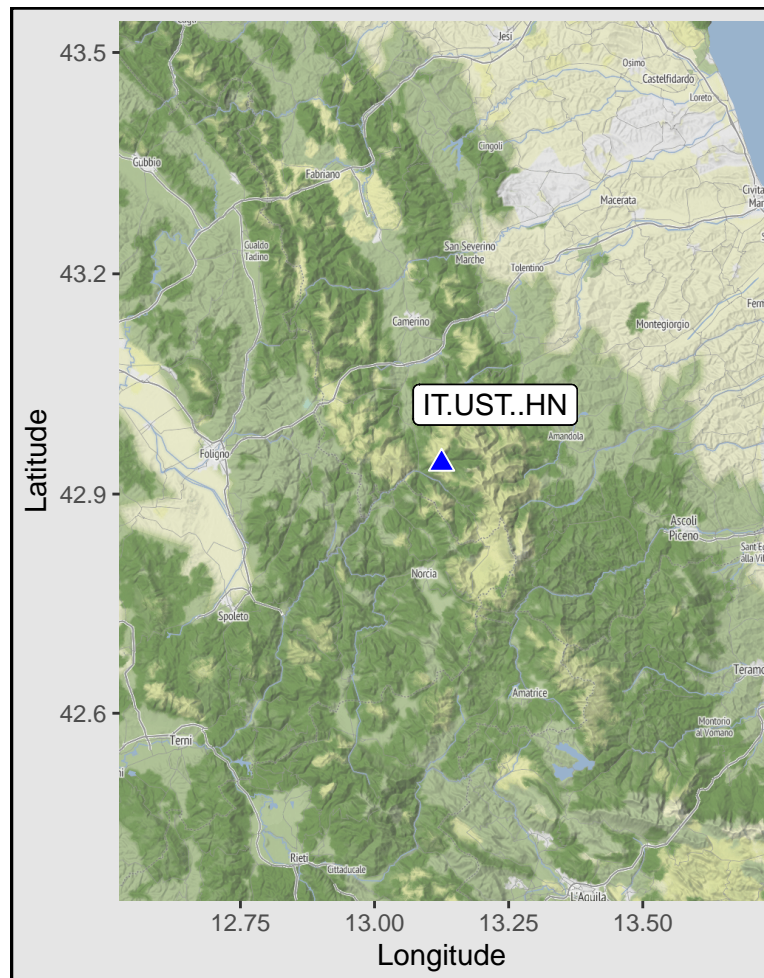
43.5
43.2
42.9
42.6
Latitude
12.75
13.00
13.25
13.50
Longitude
IT.UST..HN
Jesi
Osimo
Castelfidardo
Loreto
Gubbio
Fabriano
Cingoli
Macerata
Civita
Mar
Gualdo Tadino
San Severino Marche
Tolentino
Ferm
Camerino
Montegiorgio
Foligno
Amandola
Ascoli Piceno
Sant E
alla Vib
Norcia
Spoleto
Teramo
Amatrice
Montorio al Vomano
Terni
Rieti
Cittaducale
L'Aquila